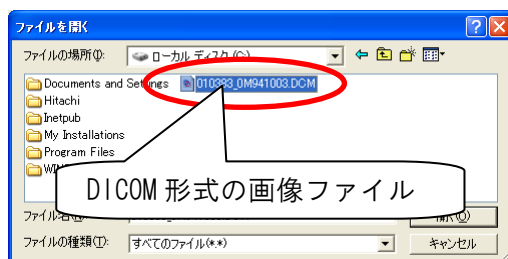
ファイルを開く
ファイルの場所(I): ローカル ディスク (C:)
Documents and Settings
010383_0M941003.DCM
Hitachi
Inetpub
My Installations
Program Files
WIN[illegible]
DICOM 形式の画像ファイル
ファイル名(N):
開く(O)
ファイルの種類(T): すべてのファイル(*.*)
キャンセル